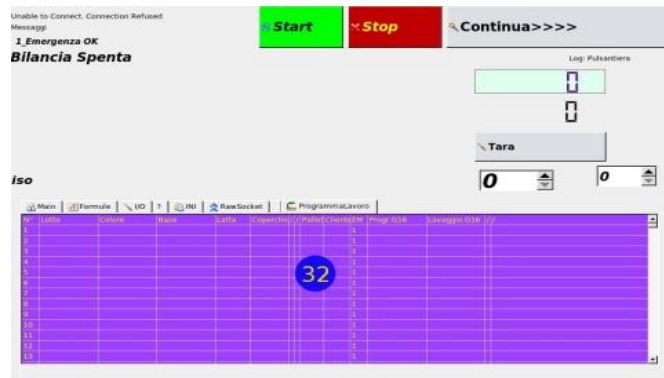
Unable to Connect. Connection Refused
Messaggi
1_Emergenza OK
Bilancia Spenta

Start
Stop
Continua>>>>

Log: Pulsantiera
0
0
Tara

iso
0
0

Main | Formule | I/O | ? | INI | RawSocket | ProgrammaLavoro

| N° | Lotto | Colore | Base | Latta | Coperchio | / | Pallet | Cliente | EM | Progr.O16 | Lavaggio O16 | // |
|---|---|---|---|---|---|---|---|---|---|---|---|---|
| 1 | | | | | | | | | 1 | | | |
| 2 | | | | | | | | | 1 | | | |
| 3 | | | | | | | | | 1 | | | |
| 4 | | | | | | | | | 1 | | | |
| 5 | | | | | | | | | 1 | | | |
| 6 | | | | | | | | | 1 | | | |
| 7 | | | | | | | | | 1 | | | |
| 8 | | | | | | | | | 1 | | | |
| 9 | | | | | | | | | 1 | | | |
| 10 | | | | | | | | | 1 | | | |
| 11 | | | | | | | | | 1 | | | |
| 12 | | | | | | | | | 1 | | | |
| 13 | | | | | | | | | 1 | | | |

32